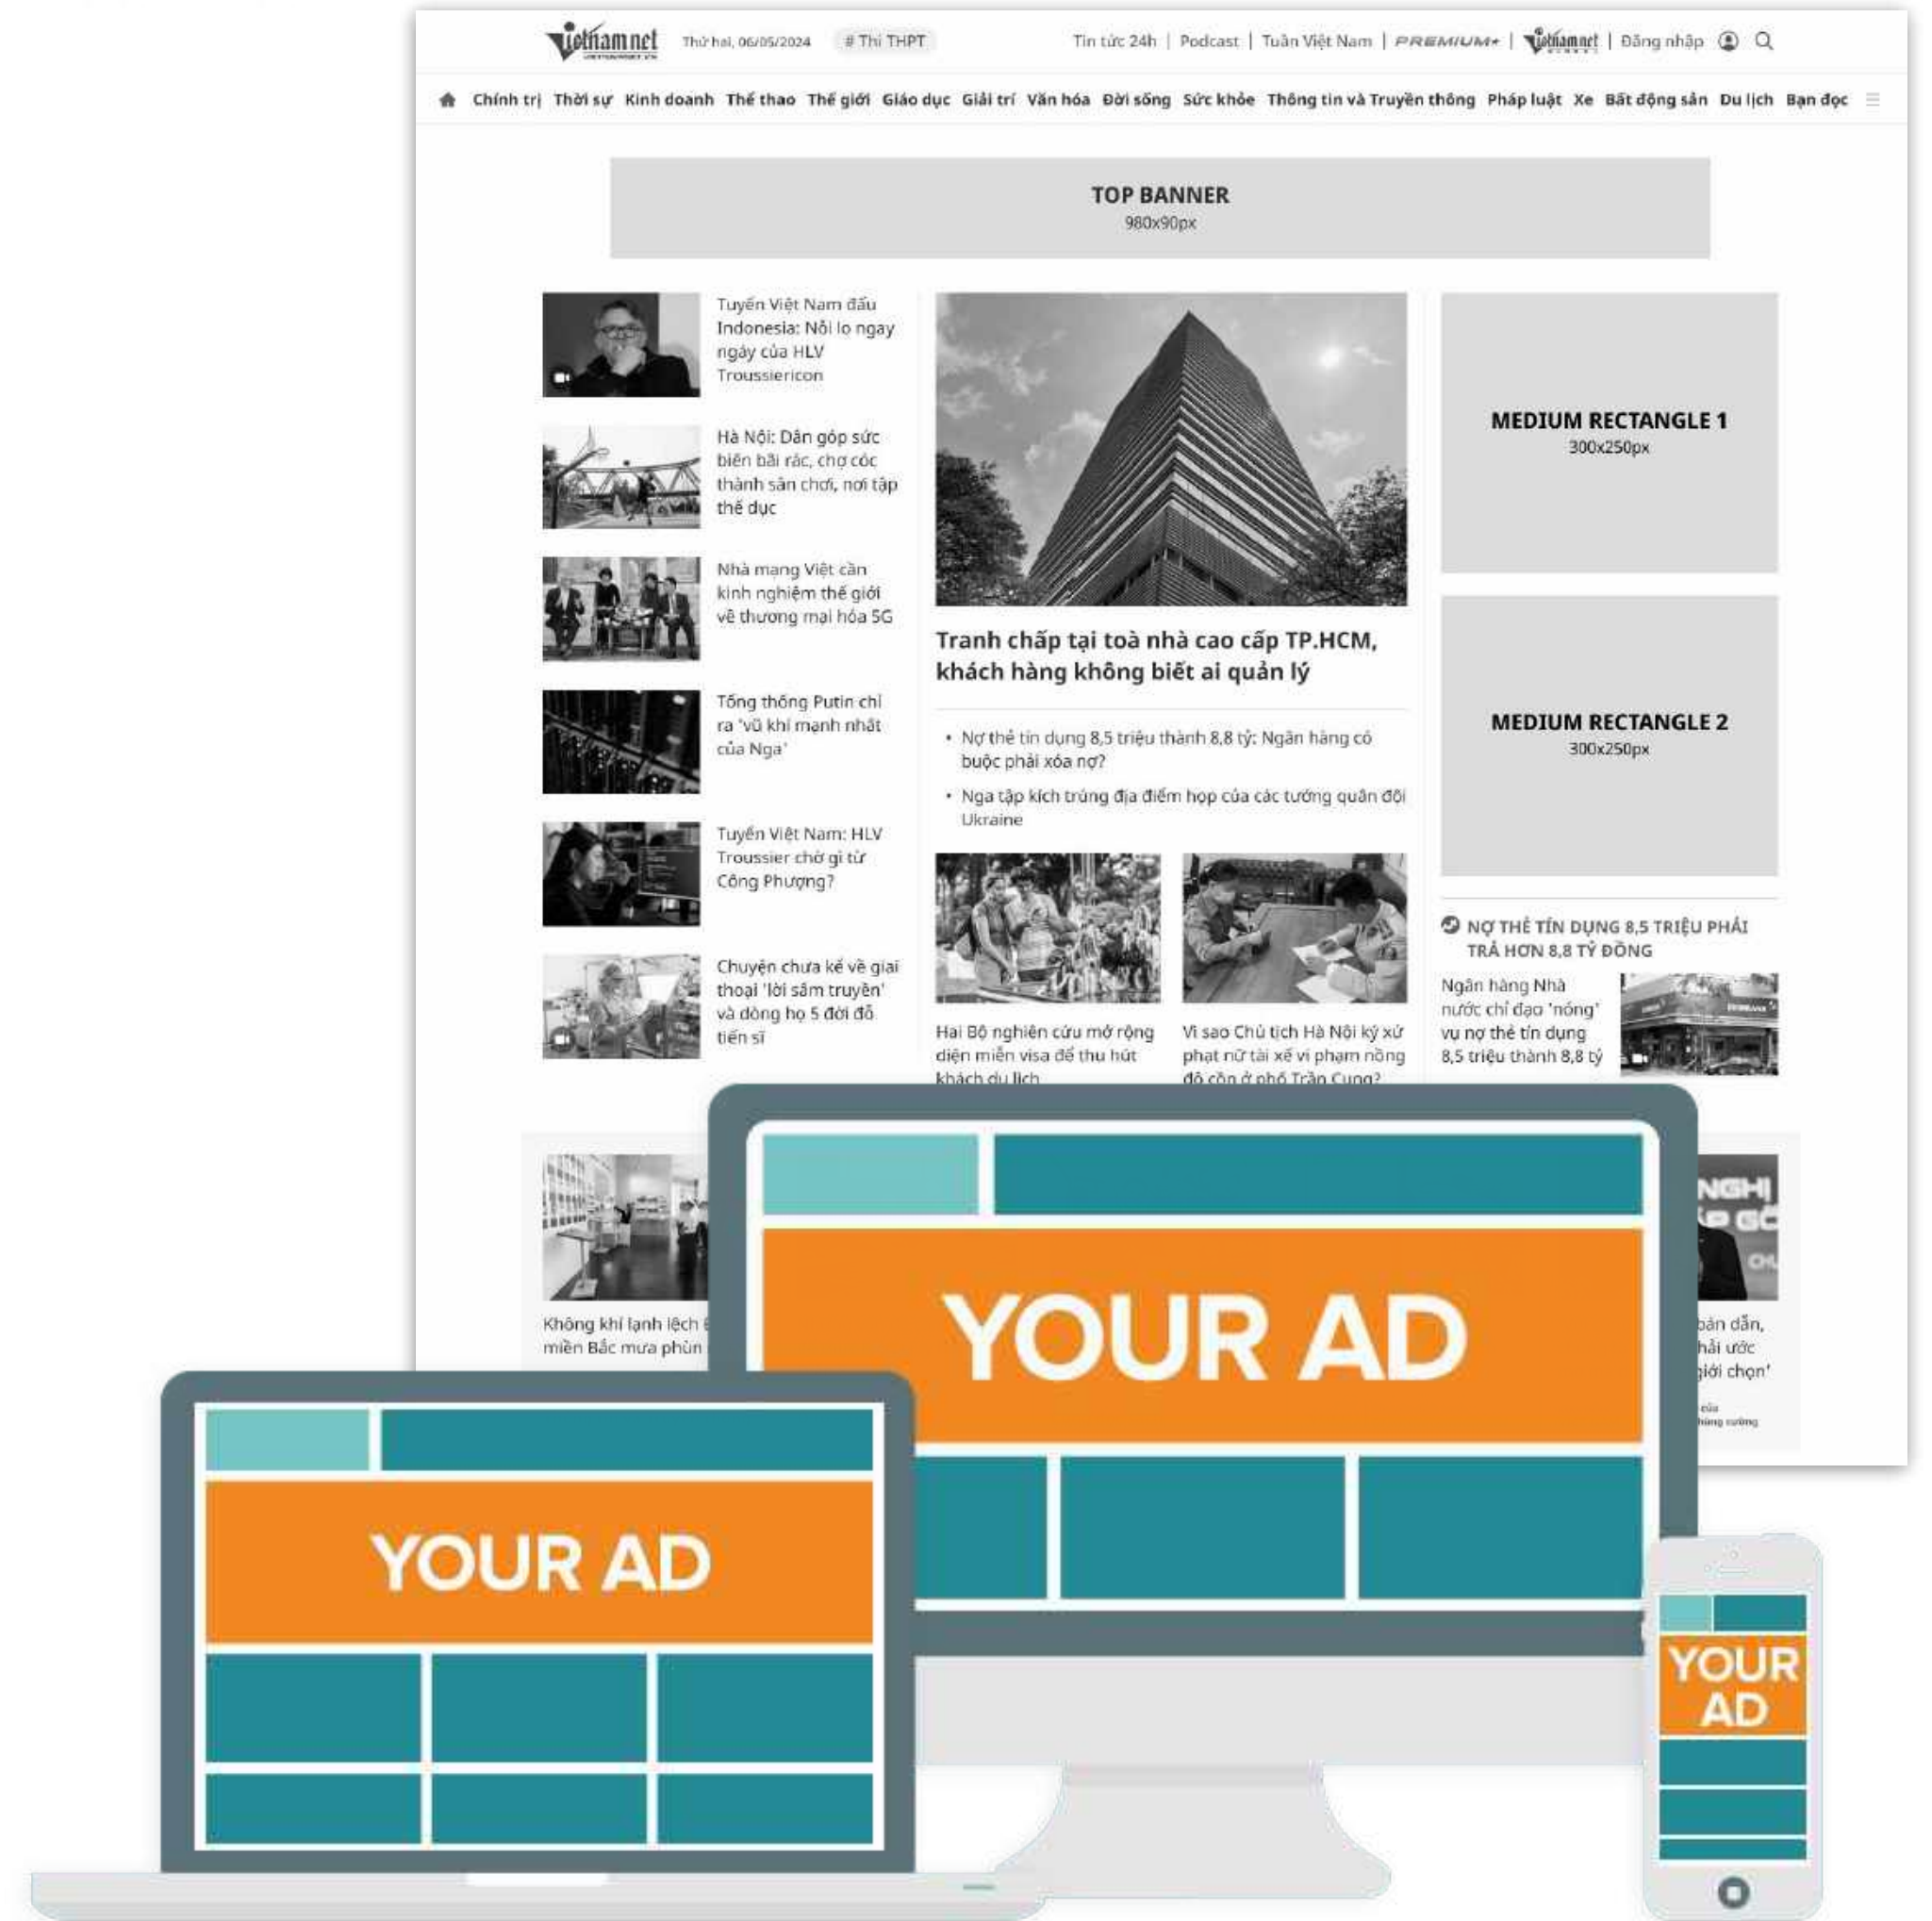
vietnamnet Thứ hai, 06/05/2024 # Thi THPT Tin tức 24h | Podcast | Tuần Việt Nam | PREMIUM+ | vietnamnet | Đăng nhập

Chính trị Thời sự Kinh doanh Thể thao Thế giới Giáo dục Giải trí Văn hóa Đời sống Sức khỏe Thông tin và Truyền thông Pháp luật Xe Bất động sản Du lịch Bạn đọc

TOP BANNER
980x90px

Tuyển Việt Nam đấu Indonesia: Nỗi lo ngay ngáy của HLV Troussiericon

Hà Nội: Dân góp sức biến bãi rác, chợ cóc thành sân chơi, nơi tập thể dục

Nhà mạng Việt cần kinh nghiệm thế giới về thương mại hóa 5G

Tổng thống Putin chỉ ra 'vũ khí mạnh nhất của Nga'

Tuyển Việt Nam: HLV Troussier chờ gì từ Công Phượng?

Chuyện chưa kể về giai thoại 'lời sấm truyền' và dòng họ 5 đời đỗ tiến sĩ

Tranh chấp tại toà nhà cao cấp TP.HCM, khách hàng không biết ai quản lý

• Nợ thẻ tín dụng 8,5 triệu thành 8,8 tỷ: Ngân hàng có buộc phải xóa nợ?

• Nga tập kích trúng địa điểm họp của các tướng quân đội Ukraine

Hai Bộ nghiên cứu mở rộng diện miễn visa để thu hút khách du lịch

Vì sao Chủ tịch Hà Nội ký xử phạt nữ tài xế vi phạm nồng độ cồn ở phố Trần Cung?

MEDIUM RECTANGLE 1
300x250px

MEDIUM RECTANGLE 2
300x250px

NỢ THẺ TÍN DỤNG 8,5 TRIỆU PHẢI TRẢ HƠN 8,8 TỶ ĐỒNG

Ngân hàng Nhà nước chỉ đạo 'nóng' vụ nợ thẻ tín dụng 8,5 triệu thành 8,8 tỷ

Không khí lạnh lệch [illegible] miền Bắc mưa phùn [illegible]

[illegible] bán dẫn, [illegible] hải ước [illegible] giới chọn'

YOUR AD

YOUR AD

YOUR AD